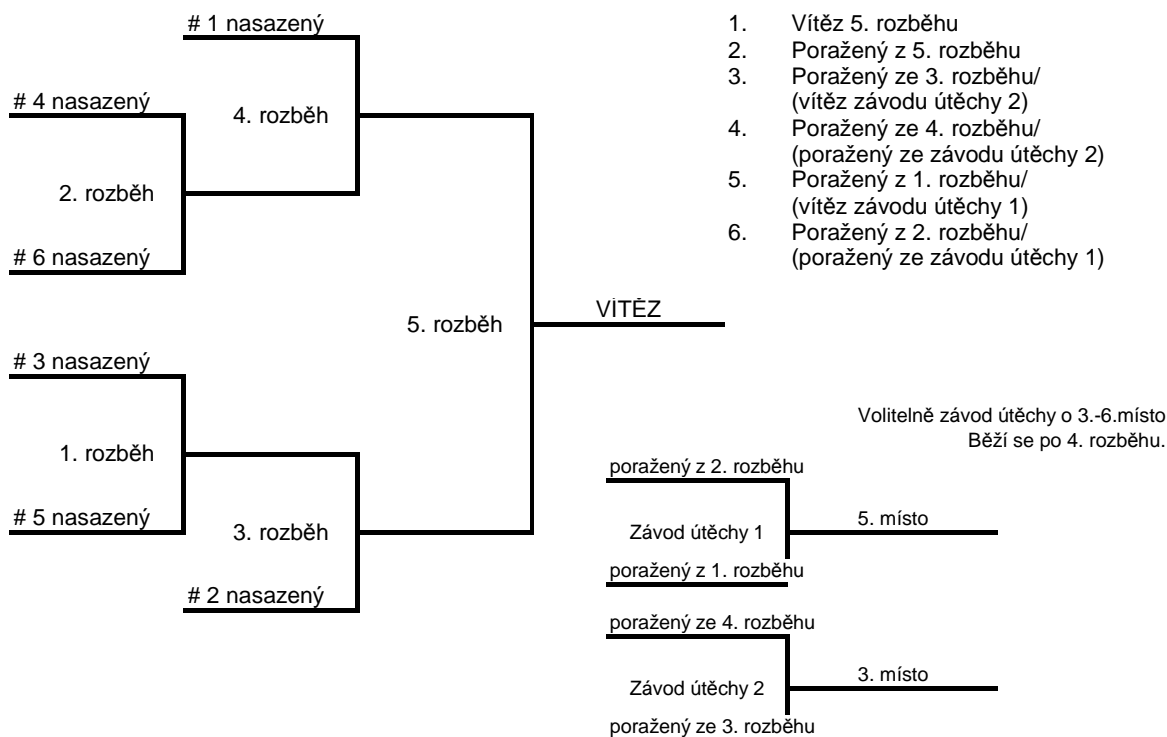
# 1 nasazený

# 4 nasazený

4. rozběh

2. rozběh

# 6 nasazený

5. rozběh

VÍTĚZ

# 3 nasazený

1. rozběh

# 5 nasazený

3. rozběh

# 2 nasazený

1. Vítěz 5. rozběhu
2. Poražený z 5. rozběhu
3. Poražený ze 3. rozběhu/ (vítěz závodu útěchy 2)
4. Poražený ze 4. rozběhu/ (poražený ze závodu útěchy 2)
5. Poražený z 1. rozběhu/ (vítěz závodu útěchy 1)
6. Poražený z 2. rozběhu/ (poražený ze závodu útěchy 1)

Volitelně závod útěchy o 3.-6.místo
Běží se po 4. rozběhu.

poražený z 2. rozběhu

Závod útěchy 1

5. místo

poražený z 1. rozběhu

poražený ze 4. rozběhu

Závod útěchy 2

3. místo

poražený ze 3. rozběhu